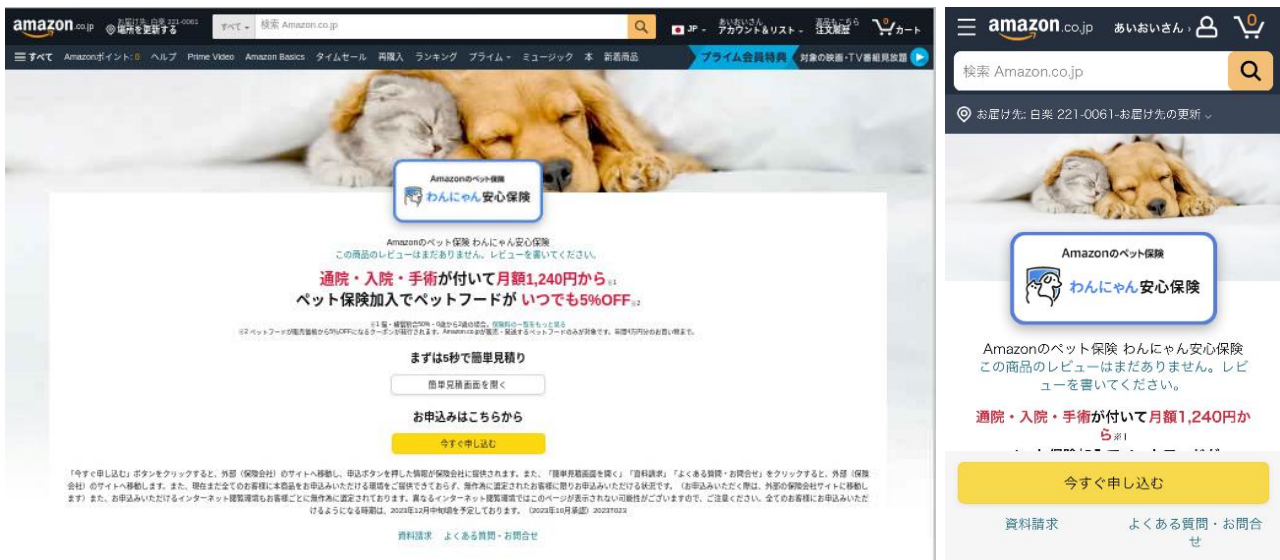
amazon.co.jp お届け先: 日楽 221-0061 場所を更新する すべて 検索 Amazon.co.jp JP あいおいさん アカウント&リスト 返品もこちら 注文履歴 0 カート

すべて Amazonポイント: 0 ヘルプ Prime Video Amazon Basics タイムセール 再購入 ランキング プライム ミュージック 本 新着商品 プライム会員特典 対象の映画・TV番組見放題

Amazonのペット保険
わんにゃん安心保険

Amazonのペット保険 わんにゃん安心保険
この商品のレビューはまだありません。レビューを書いてください。

通院・入院・手術が付いて月額1,240円から※1
ペット保険加入でペットフードが いつでも5%OFF※2

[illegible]

まずは5秒で簡単見積り

簡単見積画面を開く

お申込みはこちらから

今すぐ申し込む

「今すぐ申し込む」ボタンをクリックすると、外部（保険会社）のサイトへ移動し、申込ボタンを押した情報が保険会社に提供されます。また、「簡単見積画面を開く」「資料請求」「よくある質問・お問合せ」をクリックすると、外部（保険会社）のサイトへ移動します。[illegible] 2023年12月中旬頃を予定しております。（2023年10月承認）2023T023

資料請求 よくある質問・お問合せ

amazon.co.jp あいおいさん 0

検索 Amazon.co.jp

お届け先: 日楽 221-0061-お届け先の更新

Amazonのペット保険
わんにゃん安心保険

Amazonのペット保険 わんにゃん安心保険
この商品のレビューはまだありません。レビューを書いてください。

通院・入院・手術が付いて月額1,240円から※1

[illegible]

今すぐ申し込む

資料請求 よくある質問・お問合せ